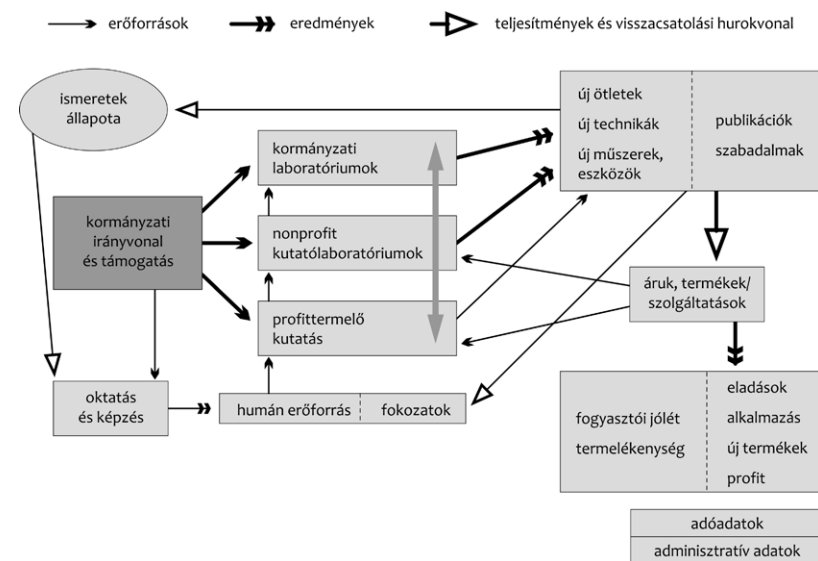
erőforrások
eredmények
teljesítmények és visszacsatolási hurokvonal

ismeretek állapota

új ötletek
új technikák
új műszerek, eszközök

publikációk
szabadalmak

kormányzati laboratóriumok

kormányzati irányvonal és támogatás

nonprofit kutatólaboratóriumok

áruk, termékek/ szolgáltatások

profittermelő kutatás

oktatás és képzés

humán erőforrás
fokozatok

fogyasztói jólét
termelékenység

eladások
alkalmazás
új termékek
profit

adóadatok
adminisztratív adatok